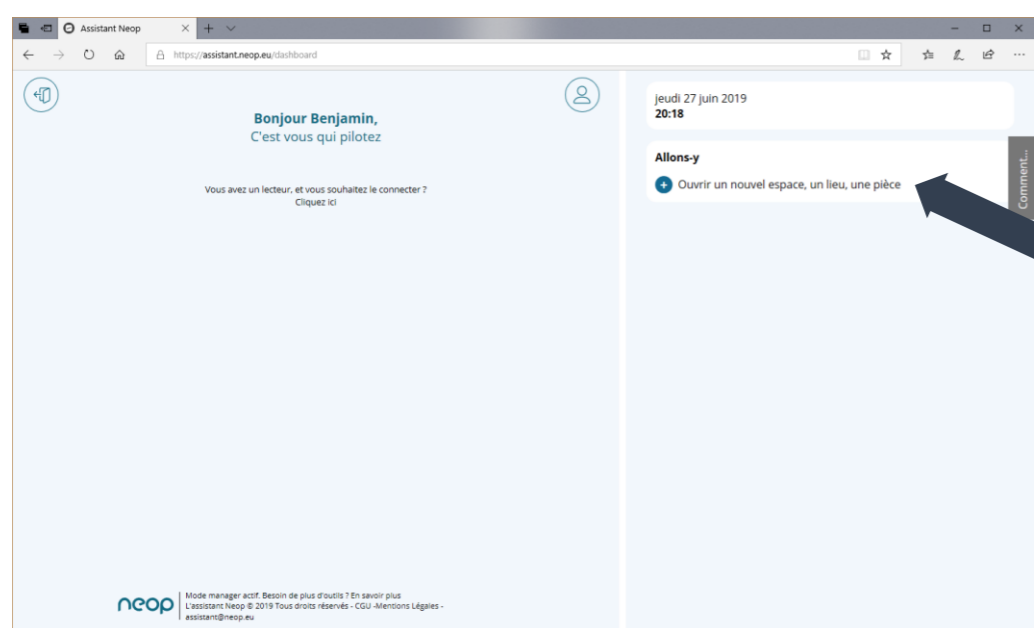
Assistant Neop

https://assistant.neop.eu/dashboard

Bonjour Benjamin,
C'est vous qui pilotez

Vous avez un lecteur, et vous souhaitez le connecter ?
Cliquez ici

neop
Mode manager actif. Besoin de plus d'outils ? En savoir plus
L'assistant Neop © 2019 Tous droits réservés - CGU -Mentions Légales - assistant@neop.eu

jeudi 27 juin 2019
20:18

Allons-y
Ouvrir un nouvel espace, un lieu, une pièce

Comment...